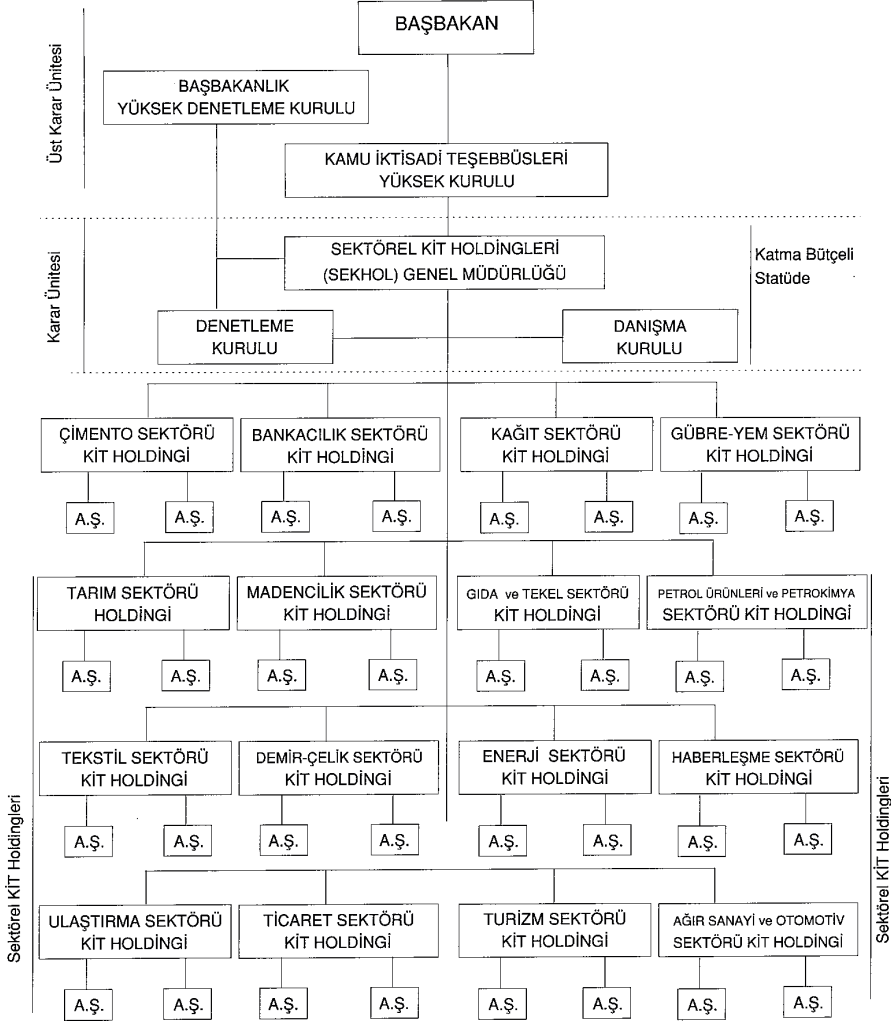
Üst Karar Ünitesi

BAŞBAKAN

BAŞBAKANLIK YÜKSEK DENETLEME KURULU

KAMU İKTİSADİ TEŞEBBÜSLERİ YÜKSEK KURULU

Karar Ünitesi

SEKTÖREL KİT HOLDİNGLERİ (SEKHOL) GENEL MÜDÜRLÜĞÜ

Katma Bütçeli Statüde

DENETLEME KURULU

DANIŞMA KURULU

ÇİMENTO SEKTÖRÜ KİT HOLDİNGİ

A.Ş. A.Ş.

BANKACILIK SEKTÖRÜ KİT HOLDİNGİ

A.Ş. A.Ş.

KAĞIT SEKTÖRÜ KİT HOLDİNGİ

A.Ş. A.Ş.

GÜBRE-YEM SEKTÖRÜ KİT HOLDİNGİ

A.Ş. A.Ş.

TARIM SEKTÖRÜ HOLDİNGİ

A.Ş. A.Ş.

MADENCİLİK SEKTÖRÜ KİT HOLDİNGİ

A.Ş. A.Ş.

GIDA ve TEKEL SEKTÖRÜ KİT HOLDİNGİ

A.Ş. A.Ş.

PETROL ÜRÜNLERİ ve PETROKİMYA SEKTÖRÜ KİT HOLDİNGİ

A.Ş. A.Ş.

TEKSTİL SEKTÖRÜ KİT HOLDİNGİ

A.Ş. A.Ş.

DEMİR-ÇELİK SEKTÖRÜ KİT HOLDİNGİ

A.Ş. A.Ş.

ENERJİ SEKTÖRÜ KİT HOLDİNGİ

A.Ş. A.Ş.

HABERLEŞME SEKTÖRÜ KİT HOLDİNGİ

A.Ş. A.Ş.

ULAŞTIRMA SEKTÖRÜ KİT HOLDİNGİ

A.Ş. A.Ş.

TİCARET SEKTÖRÜ KİT HOLDİNGİ

A.Ş. A.Ş.

TURİZM SEKTÖRÜ KİT HOLDİNGİ

A.Ş. A.Ş.

AĞIR SANAYİ ve OTOMOTİV SEKTÖRÜ KİT HOLDİNGİ

A.Ş. A.Ş.

Sektörel KİT Holdingleri

Sektörel KİT Holdingleri